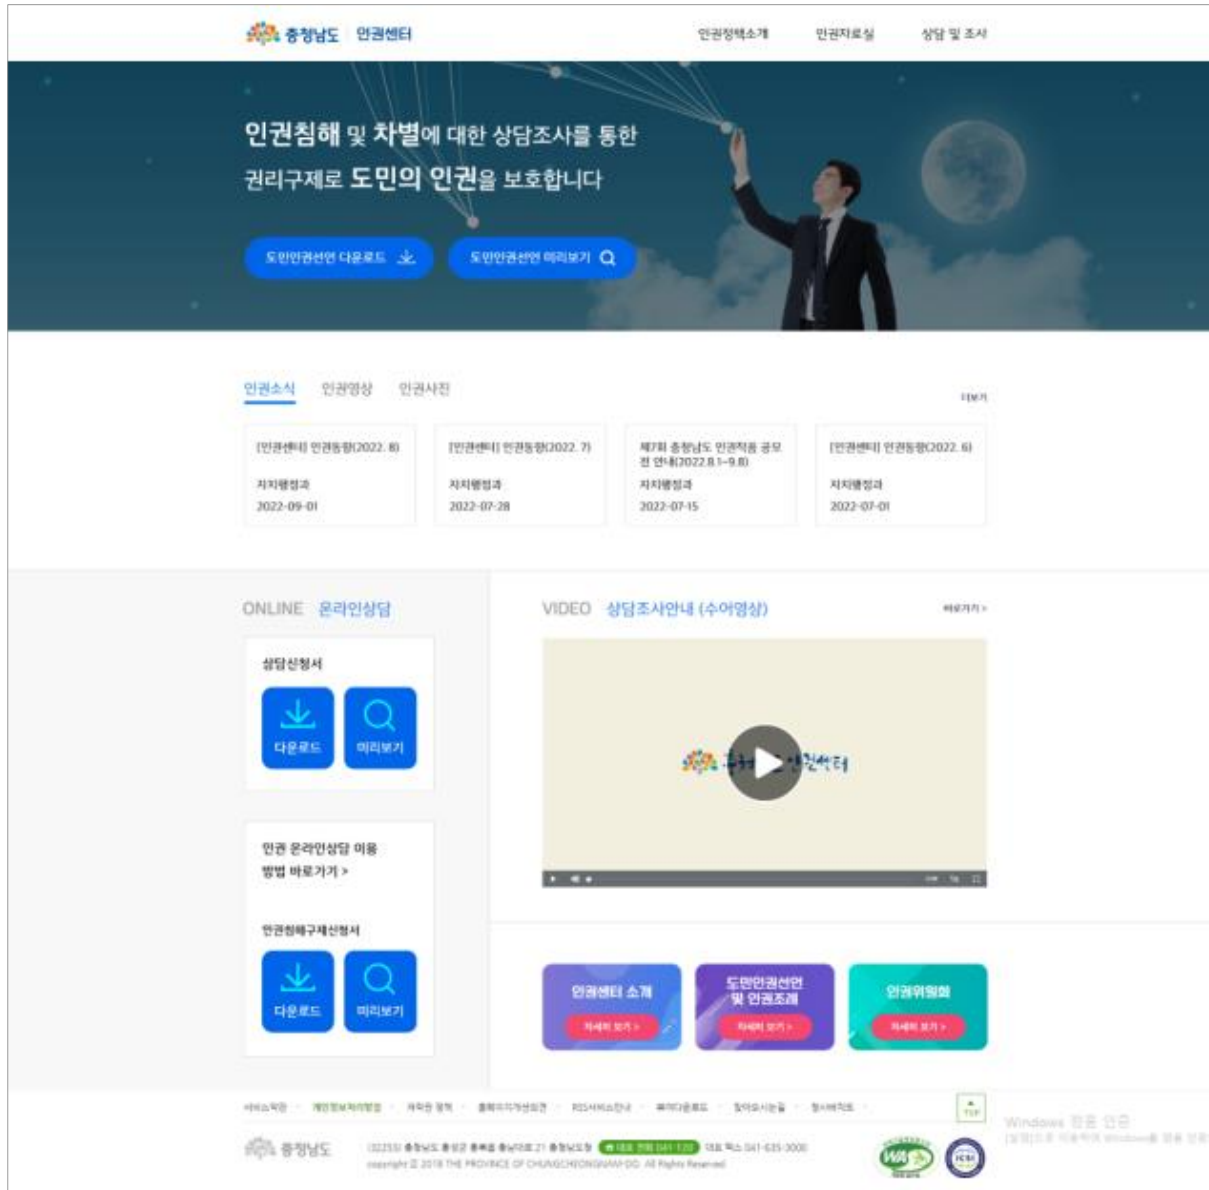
충청남도 인권센터

인권정책소개 인권자료실 상담 및 조사

인권침해 및 차별에 대한 상담조사를 통한 권리구제로 도민의 인권을 보호합니다

도민인권선언 다운로드

도민인권선언 미리보기

인권소식 인권영상 인권사진

더보기

[인권센터] 인권동향(2022. 8)
자치행정과
2022-09-01

[인권센터] 인권동향(2022. 7)
자치행정과
2022-07-28

제7회 충청남도 인권작품 공모전 안내(2022.8.1~9.8)
자치행정과
2022-07-15

[인권센터] 인권동향(2022. 6)
자치행정과
2022-07-01

ONLINE 온라인상담

상담신청서

다운로드 미리보기

인권 온라인상담 이용 방법 바로가기 >

인권침해구제신청서

다운로드 미리보기

VIDEO 상담조사안내 (수어영상)

바로가기 >

충청남도 인권센터

인권센터 소개
자세히 보기 >

도민인권선언 및 인권조례
자세히 보기 >

인권위원회
자세히 보기 >

TOP

충청남도

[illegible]
copyright © 2018 THE PROVINCE OF CHUNGCHEONGNAM-DO. All Rights Reserved.

Windows 정품 인증
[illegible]